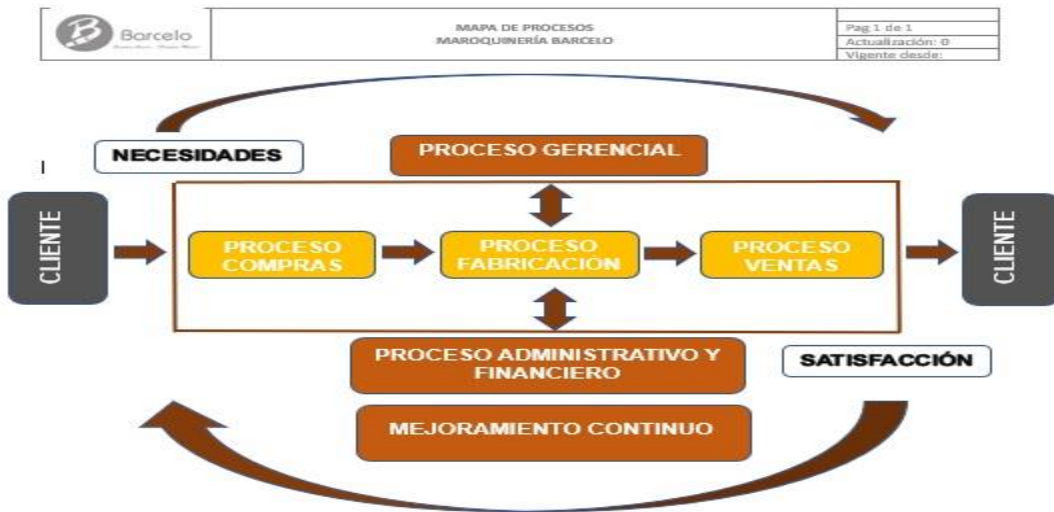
Barcelo

MAPA DE PROCESOS
MAROQUINERÍA BARCELO

Pag 1 de 1
Actualización: 0
Vigente desde:

NECESIDADES

PROCESO GERENCIAL

CLIENTE

PROCESO COMPRAS

PROCESO FABRICACIÓN

PROCESO VENTAS

CLIENTE

PROCESO ADMINISTRATIVO Y FINANCIERO

SATISFACCIÓN

MEJORAMIENTO CONTINUO